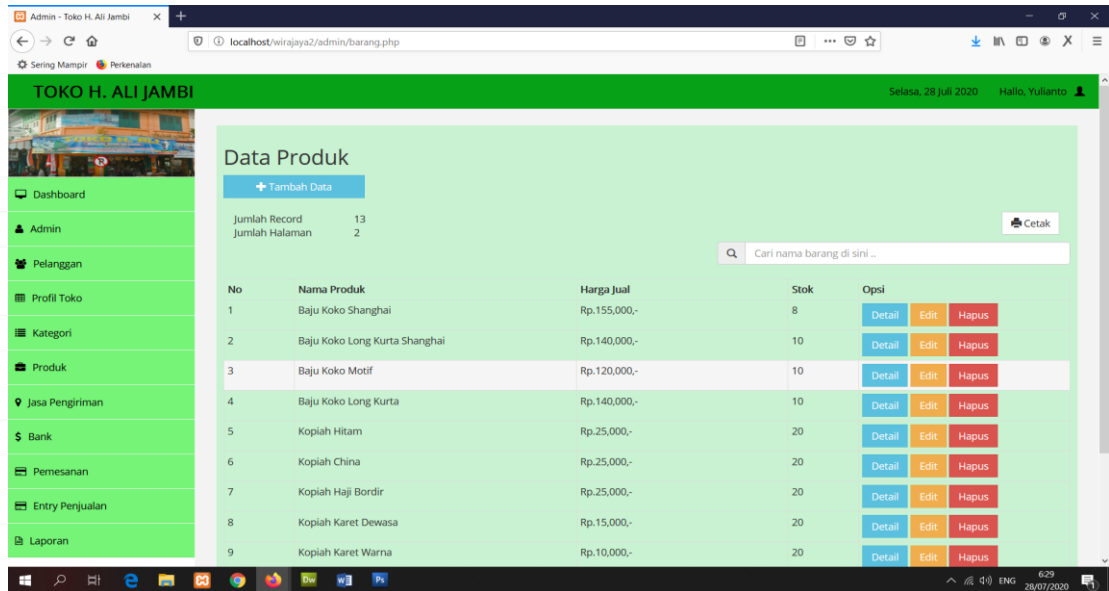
Admin - Toko H. Ali Jambi

localhost/wirajaya2/admin/barang.php

Sering Mampir   Perkenalan

TOKO H. ALI JAMBI

Selasa, 28 Juli 2020   Hallo, Yulianto

Dashboard
Admin
Pelanggan
Profil Toko
Kategori
Produk
Jasa Pengiriman
$ Bank
Pemesanan
Entry Penjualan
Laporan

Data Produk

Tambah Data

Jumlah Record 13
Jumlah Halaman 2

Cetak

Cari nama barang di sini ..

| No | Nama Produk | Harga Jual | Stok | Opsi |
|---|---|---|---|---|
| 1 | Baju Koko Shanghai | Rp.155,000,- | 8 | Detail Edit Hapus |
| 2 | Baju Koko Long Kurta Shanghai | Rp.140,000,- | 10 | Detail Edit Hapus |
| 3 | Baju Koko Motif | Rp.120,000,- | 10 | Detail Edit Hapus |
| 4 | Baju Koko Long Kurta | Rp.140,000,- | 10 | Detail Edit Hapus |
| 5 | Kopiah Hitam | Rp.25,000,- | 20 | Detail Edit Hapus |
| 6 | Kopiah China | Rp.25,000,- | 20 | Detail Edit Hapus |
| 7 | Kopiah Haji Bordir | Rp.25,000,- | 20 | Detail Edit Hapus |
| 8 | Kopiah Karet Dewasa | Rp.15,000,- | 20 | Detail Edit Hapus |
| 9 | Kopiah Karet Warna | Rp.10,000,- | 20 | Detail Edit Hapus |

ENG 6:29 28/07/2020